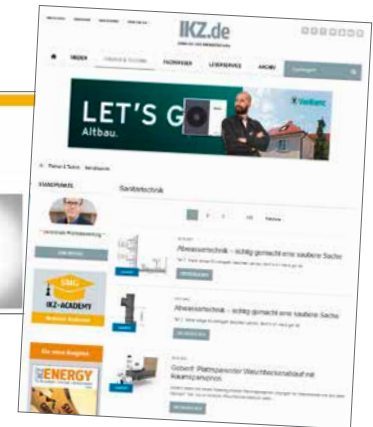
IKZ.de

LET'S GO

Altbau.

Vaillant

Sanitärtechnik

STANDPUNKTE

IKZ-ACADEMY

ENERGY

Abwassertechnik – richtig gemacht eine saubere Sache

Abwassertechnik – richtig gemacht eine saubere Sache

Geberit: Platzsparender Waschbeckenablauf mit Kleinstgeruchsverschluss

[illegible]